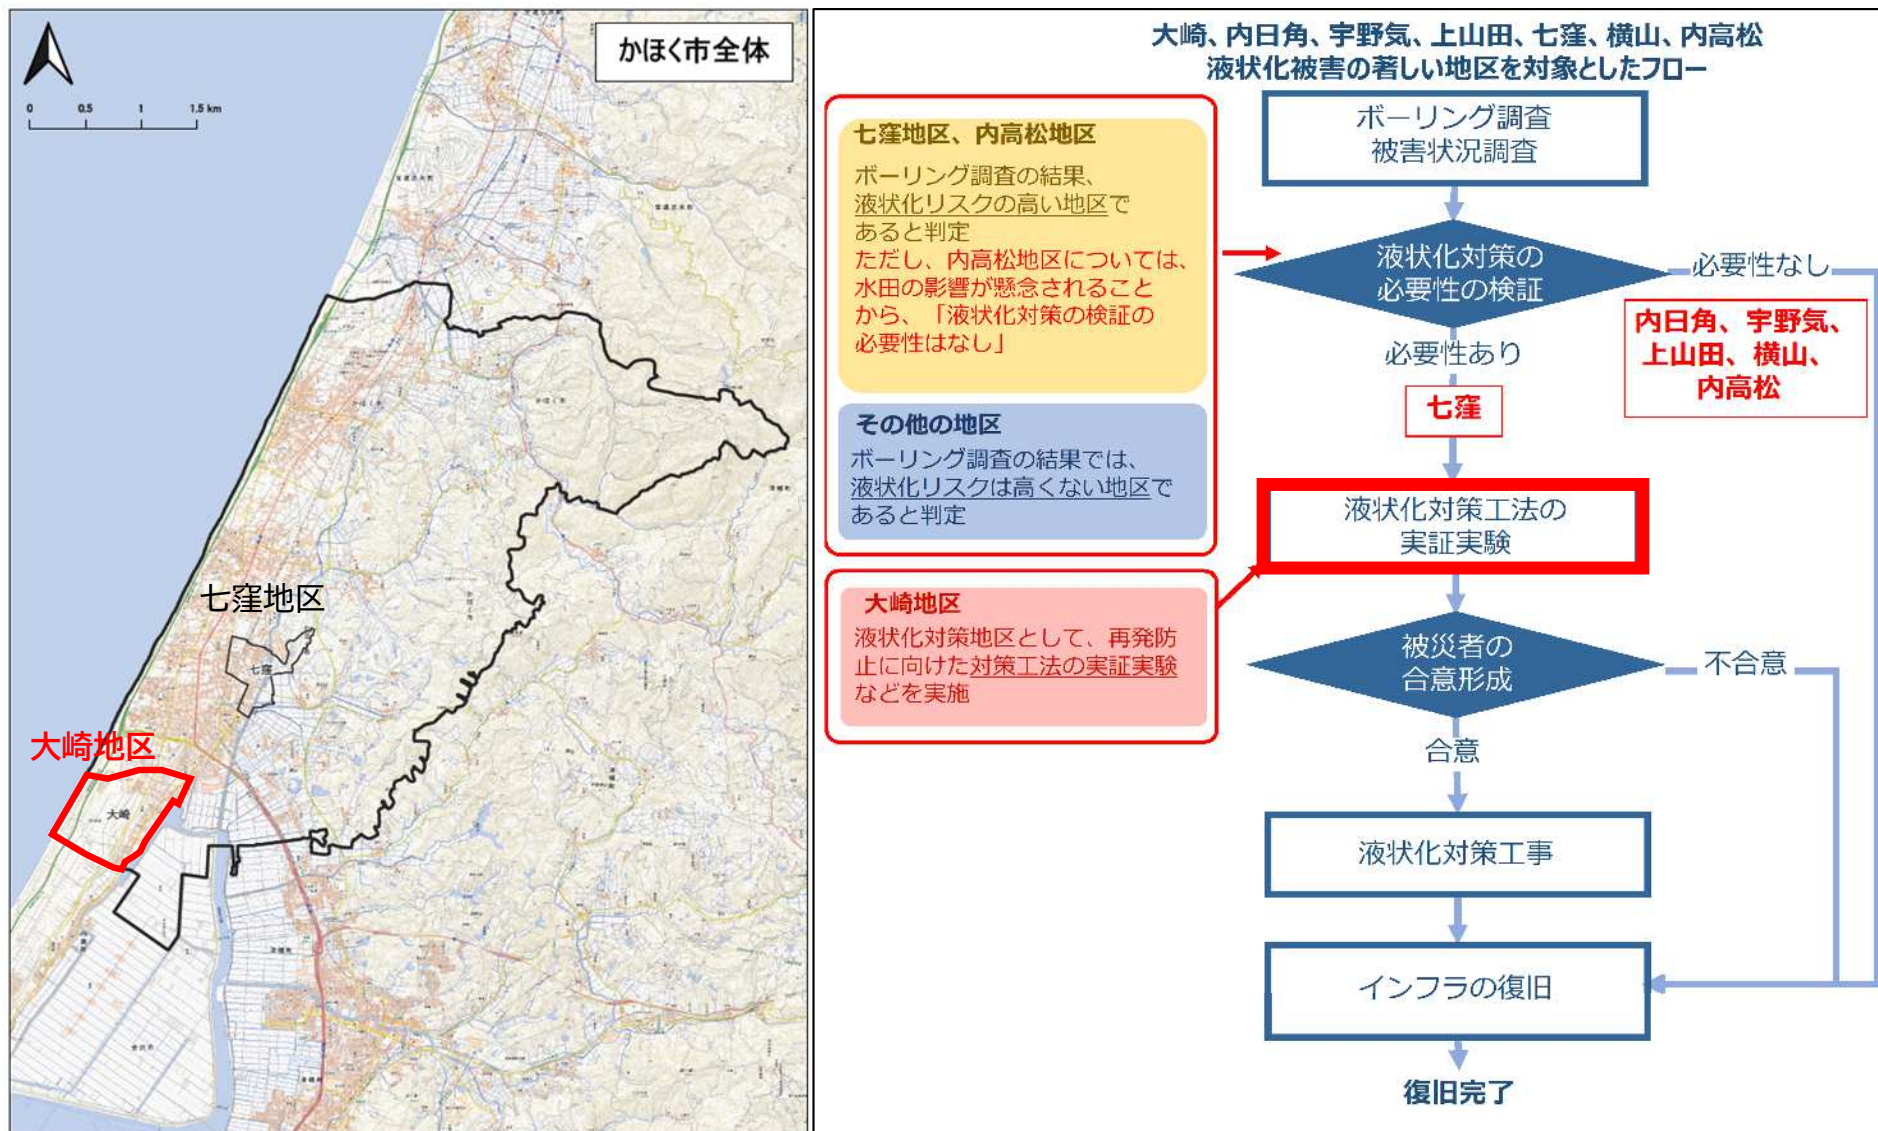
かほく市全体

0 0.5 1 1.5 km

七窪地区

七窪

大崎地区

大崎

大崎、内日角、宇野気、上山田、七窪、横山、内高松
液状化被害の著しい地区を対象としたフロー

七窪地区、内高松地区
ボーリング調査の結果、液状化リスクの高い地区であると判定
ただし、内高松地区については、水田の影響が懸念されることから、「液状化対策の検証の必要性はなし」

その他の地区
ボーリング調査の結果では、液状化リスクは高くない地区であると判定

大崎地区
液状化対策地区として、再発防止に向けた対策工法の実証実験などを実施

ボーリング調査
被害状況調査

液状化対策の必要性の検証

必要性なし

内日角、宇野気、上山田、横山、内高松

必要性あり

七窪

液状化対策工法の実証実験

被災者の合意形成

不合意

合意

液状化対策工事

インフラの復旧

復旧完了